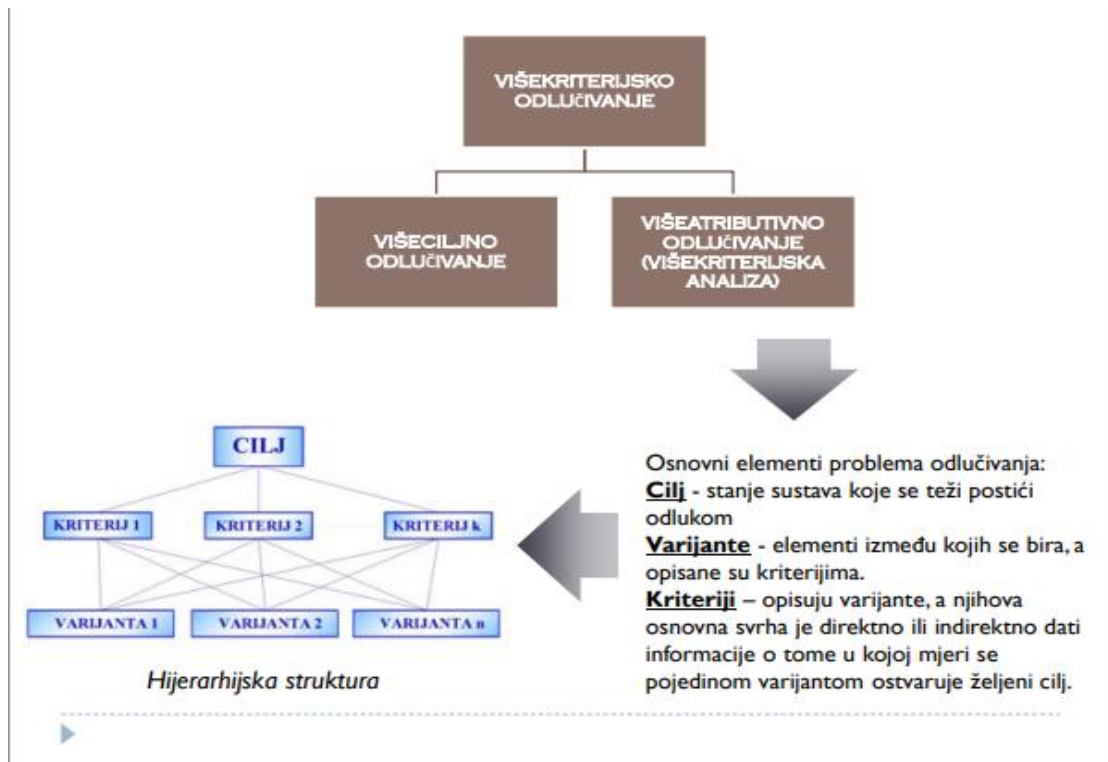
VIŠEKRITERIJSKO ODLUČIVANJE

VIŠECILJNO ODLUČIVANJE

VIŠEATRIBUTIVNO ODLUČIVANJE (VIŠEKRITERIJSKA ANALIZA)

CILJ

KRITERIJ 1

KRITERIJ 2

KRITERIJ k

VARIJANTA 1

VARIJANTA 2

VARIJANTA n

Hijerarhijska struktura

Osnovni elementi problema odlučivanja:
Cilj - stanje sustava koje se teži postići odlukom
Varijante - elementi između kojih se bira, a opisane su kriterijima.
Kriteriji – opisuju varijante, a njihova osnovna svrha je direktno ili indirektno dati informacije o tome u kojoj mjeri se pojedinom varijantom ostvaruje željeni cilj.